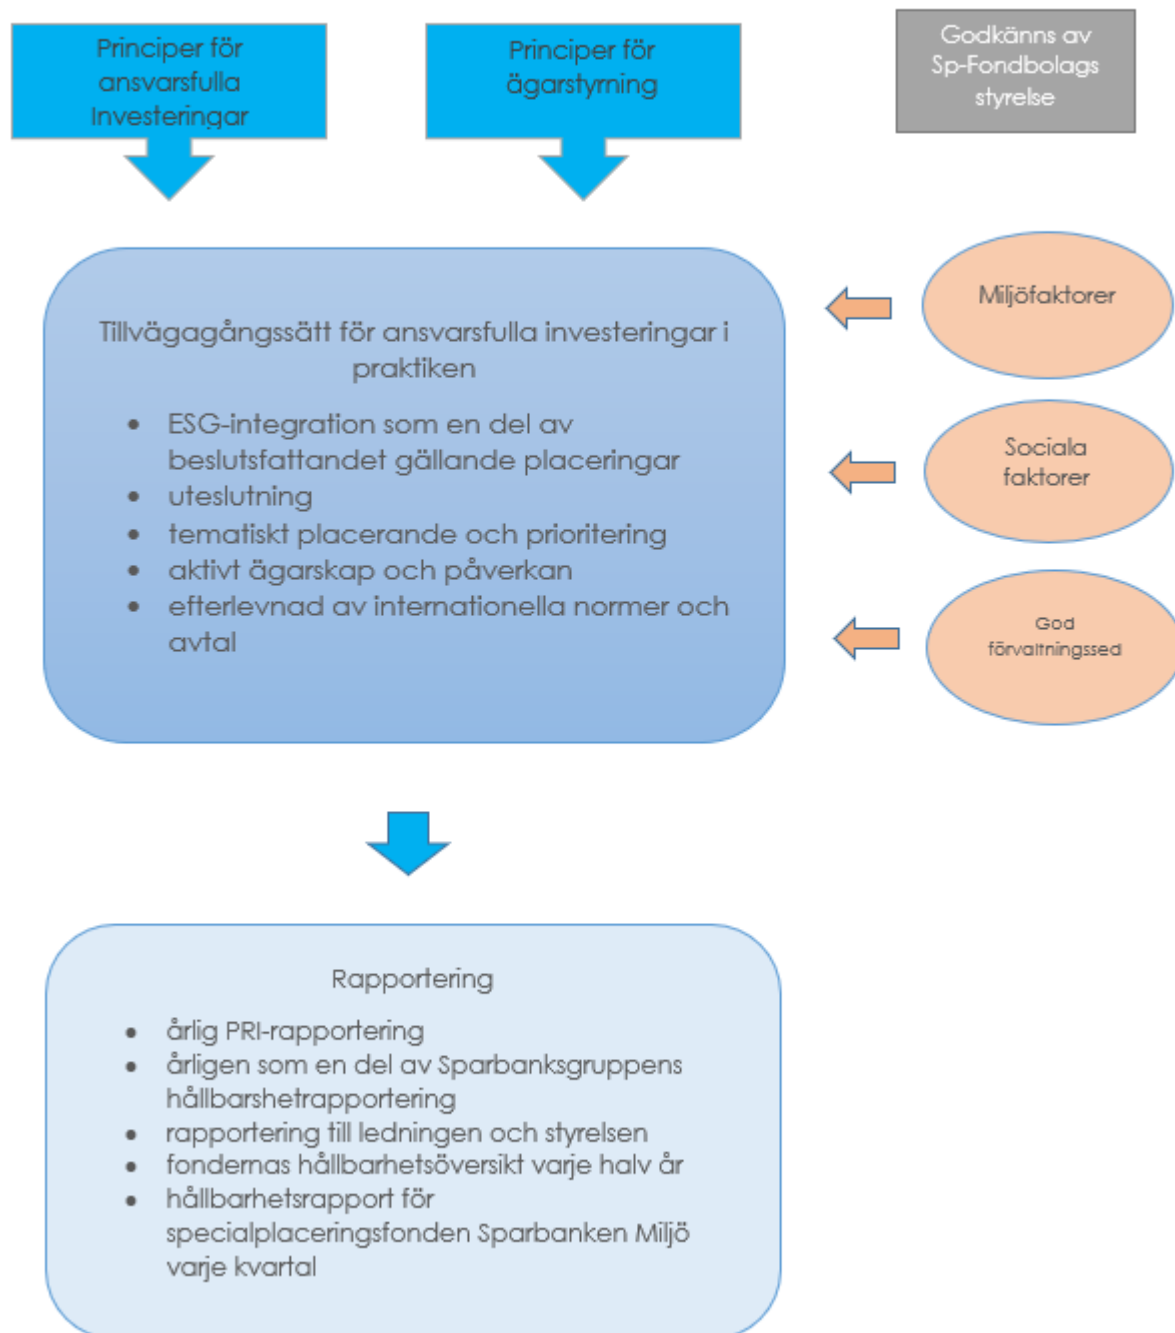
Principer för ansvarsfulla Investeringar

Principer för ägarstyrning

Godkänns av Sp-Fondbolags styrelse

Tillvägagångssätt för ansvarsfulla investeringar i praktiken

- ESG-integration som en del av beslutsfattandet gällande placeringar
- uteslutning
- tematiskt placerande och prioritering
- aktivt ägarskap och påverkan
- efterlevnad av internationella normer och avtal

Miljöfaktorer

Sociala faktorer

God förvaltningssed

Rapportering

- årlig PRI-rapportering
- årligen som en del av Sparbanksgruppens hållbarshetrapportering
- rapportering till ledningen och styrelsen
- fondernas hållbarhetsöversikt varje halv år
- hållbarhetsrapport för specialplaceringsfonden Sparbanken Miljö varje kvartal